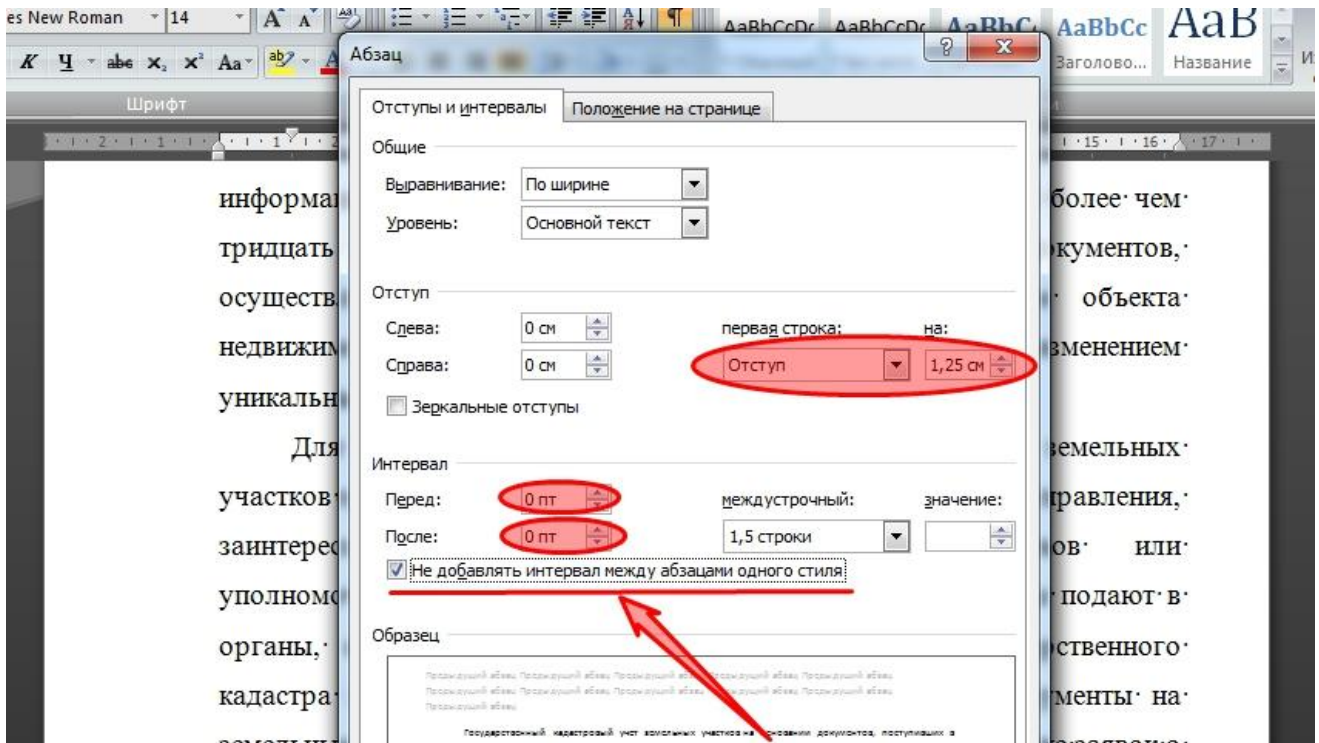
es New Roman 14

Шрифт

AaBbCcDc AaBbCcDc AaBbC AaBbCc AaB

Заголово... Название

Абзац

Отступы и интервалы | Положение на странице

Общие

Выравнивание: По ширине

Уровень: Основной текст

Отступ

Слева: 0 см

Справа: 0 см

первая строка: Отступ

на: 1,25 см

Зеркальные отступы

Интервал

Перед: 0 пт

После: 0 пт

междустрочный: 1,5 строки

значение:

Не добавлять интервал между абзацами одного стиля

Образец

Предыдущий абзац Предыдущий абзац Предыдущий абзац Предыдущий абзац Предыдущий абзац

Государственный кадастровый учет земельных участков на основании документов, поступивших в

информа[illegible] более чем тридцать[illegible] кументов, осуществ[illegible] объекта недвижим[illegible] зменением уникальн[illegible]

Для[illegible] земельных участков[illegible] правления, заинтерес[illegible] ов или уполномо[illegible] подают в органы,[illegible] ственного кадастра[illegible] менты на